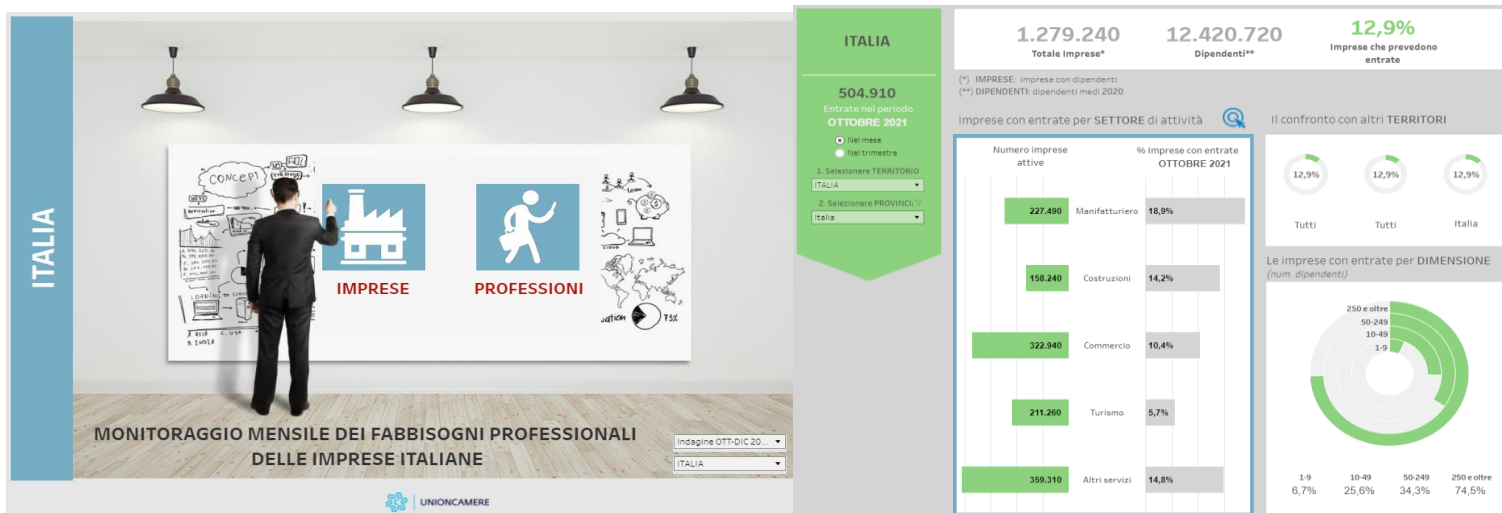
ITALIA

CONCEPT

IMPRESE

PROFESSIONI

MONITORAGGIO MENSILE DEI FABBISOGNI PROFESSIONALI DELLE IMPRESE ITALIANE

Indagine OTT-DIC 20...

ITALIA

UNIONCAMERE

ITALIA

504.910
Entrate nel periodo
OTTOBRE 2021

Nel mese
Nel trimestre

1. Selezionare TERRITORIO
ITALIA

2. Selezionare PROVINCIA
Italia

1.279.240
Totale Imprese*

12.420.720
Dipendenti**

12,9%
Imprese che prevedono entrate

(*) IMPRESE: imprese con dipendenti
(**) DIPENDENTI: dipendenti medi 2020

Imprese con entrate per SETTORE di attività

| Numero imprese attive | | % Imprese con entrate OTTOBRE 2021 |
|---|---|---|
| 227.490 | Manifatturiero | 18,9% |
| 158.240 | Costruzioni | 14,2% |
| 322.940 | Commercio | 10,4% |
| 211.260 | Turismo | 5,7% |
| 359.310 | Altri servizi | 14,8% |

Il confronto con altri TERRITORI

12,9% Tutti
12,9% Tutti
12,9% Italia

Le imprese con entrate per DIMENSIONE
(num. dipendenti)

250 e oltre
50-249
10-49
1-9

| 1-9 | 10-49 | 50-249 | 250 e oltre |
|---|---|---|---|
| 6,7% | 25,6% | 34,3% | 74,5% |